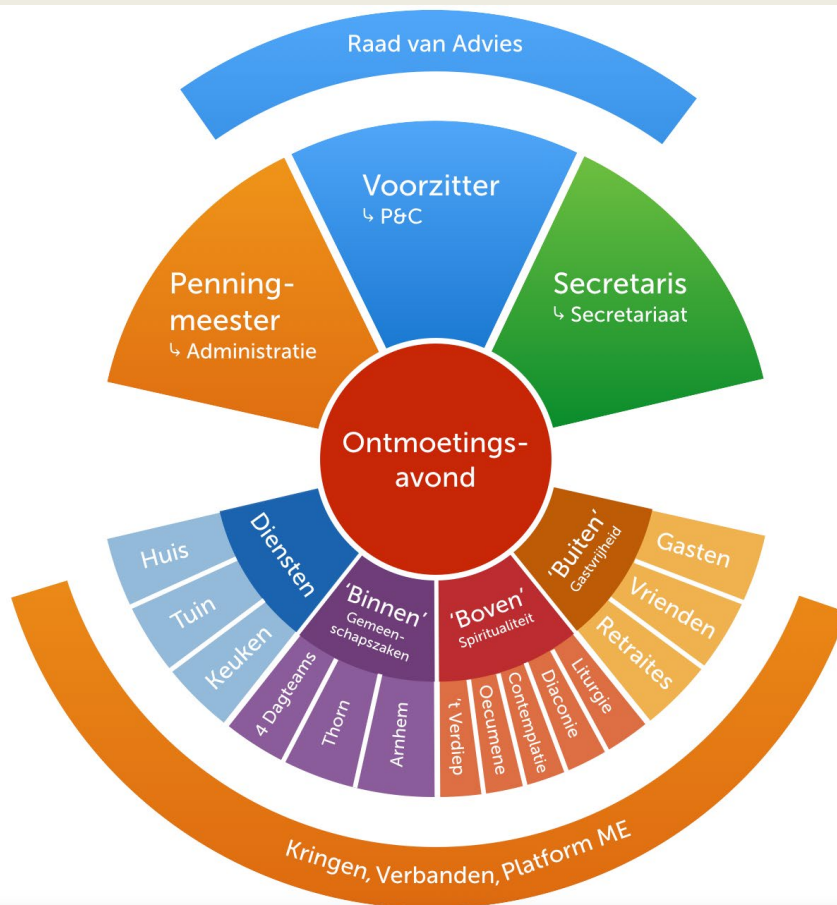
Raad van Advies

Voorzitter
↳ P&C

Penningmeester
↳ Administratie

Secretaris
↳ Secretariaat

Ontmoetingsavond

Diensten
Huis
Tuin
Keuken

'Binnen'
Gemeenschapszaken
4 Dagteams
Thorn
Arnhem

'Boven'
Spiritualiteit
't Verdiep
Oecumene
Contemplatie
Diaconie
Liturgie

'Buiten'
Gastvrijheid
Gasten
Vrienden
Retraites

Kringen, Verbanden, Platform ME